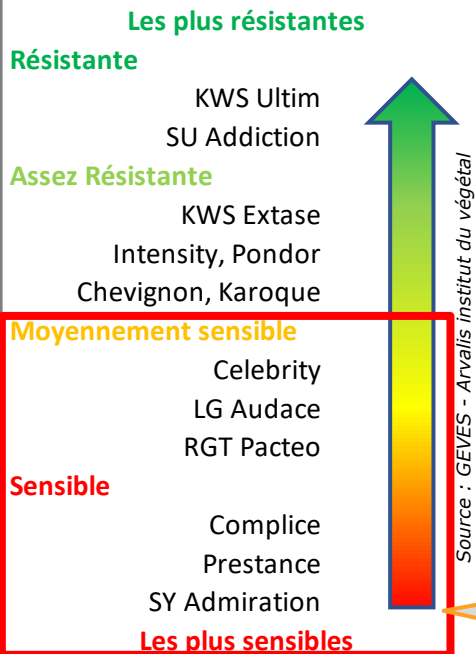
Les plus résistantes

Résistante

KWS Ultim

SU Addiction

Assez Résistante

KWS Extase

Intensity, Pondor

Chevignon, Karoque

Moyennement sensible

Celebrity

LG Audace

RGT Pacteo

Sensible

Complice

Prestance

SY Admiration

Les plus sensibles

Source : GEVES - Arvalis institut du végétal